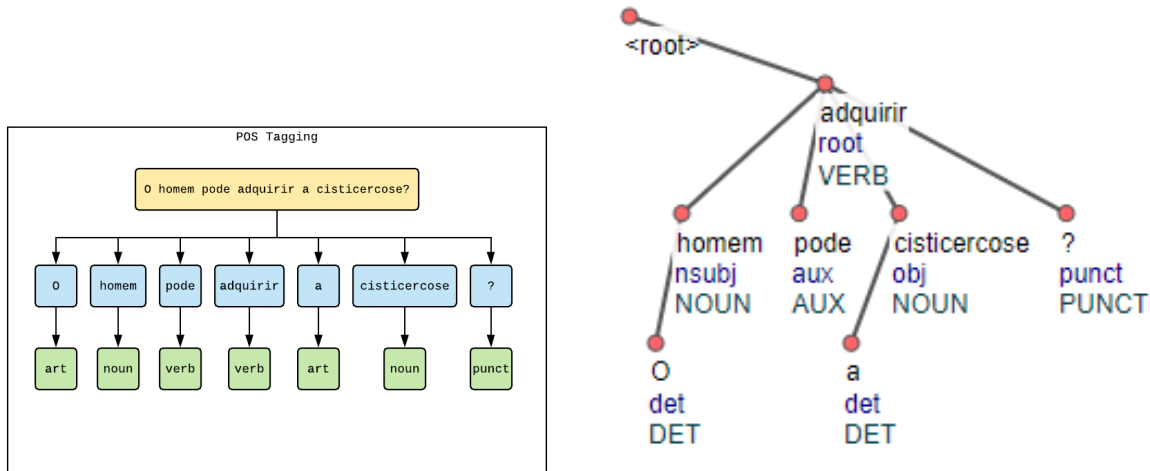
POS Tagging

O homem pode adquirir a cisticercose?

O
homem
pode
adquirir
a
cisticercose
?

art
noun
verb
verb
art
noun
punct

<root>

adquirir
root
VERB

homem
nsubj
NOUN

pode
aux
AUX

cisticercose
obj
NOUN

?
punct
PUNCT

O
det
DET

a
det
DET